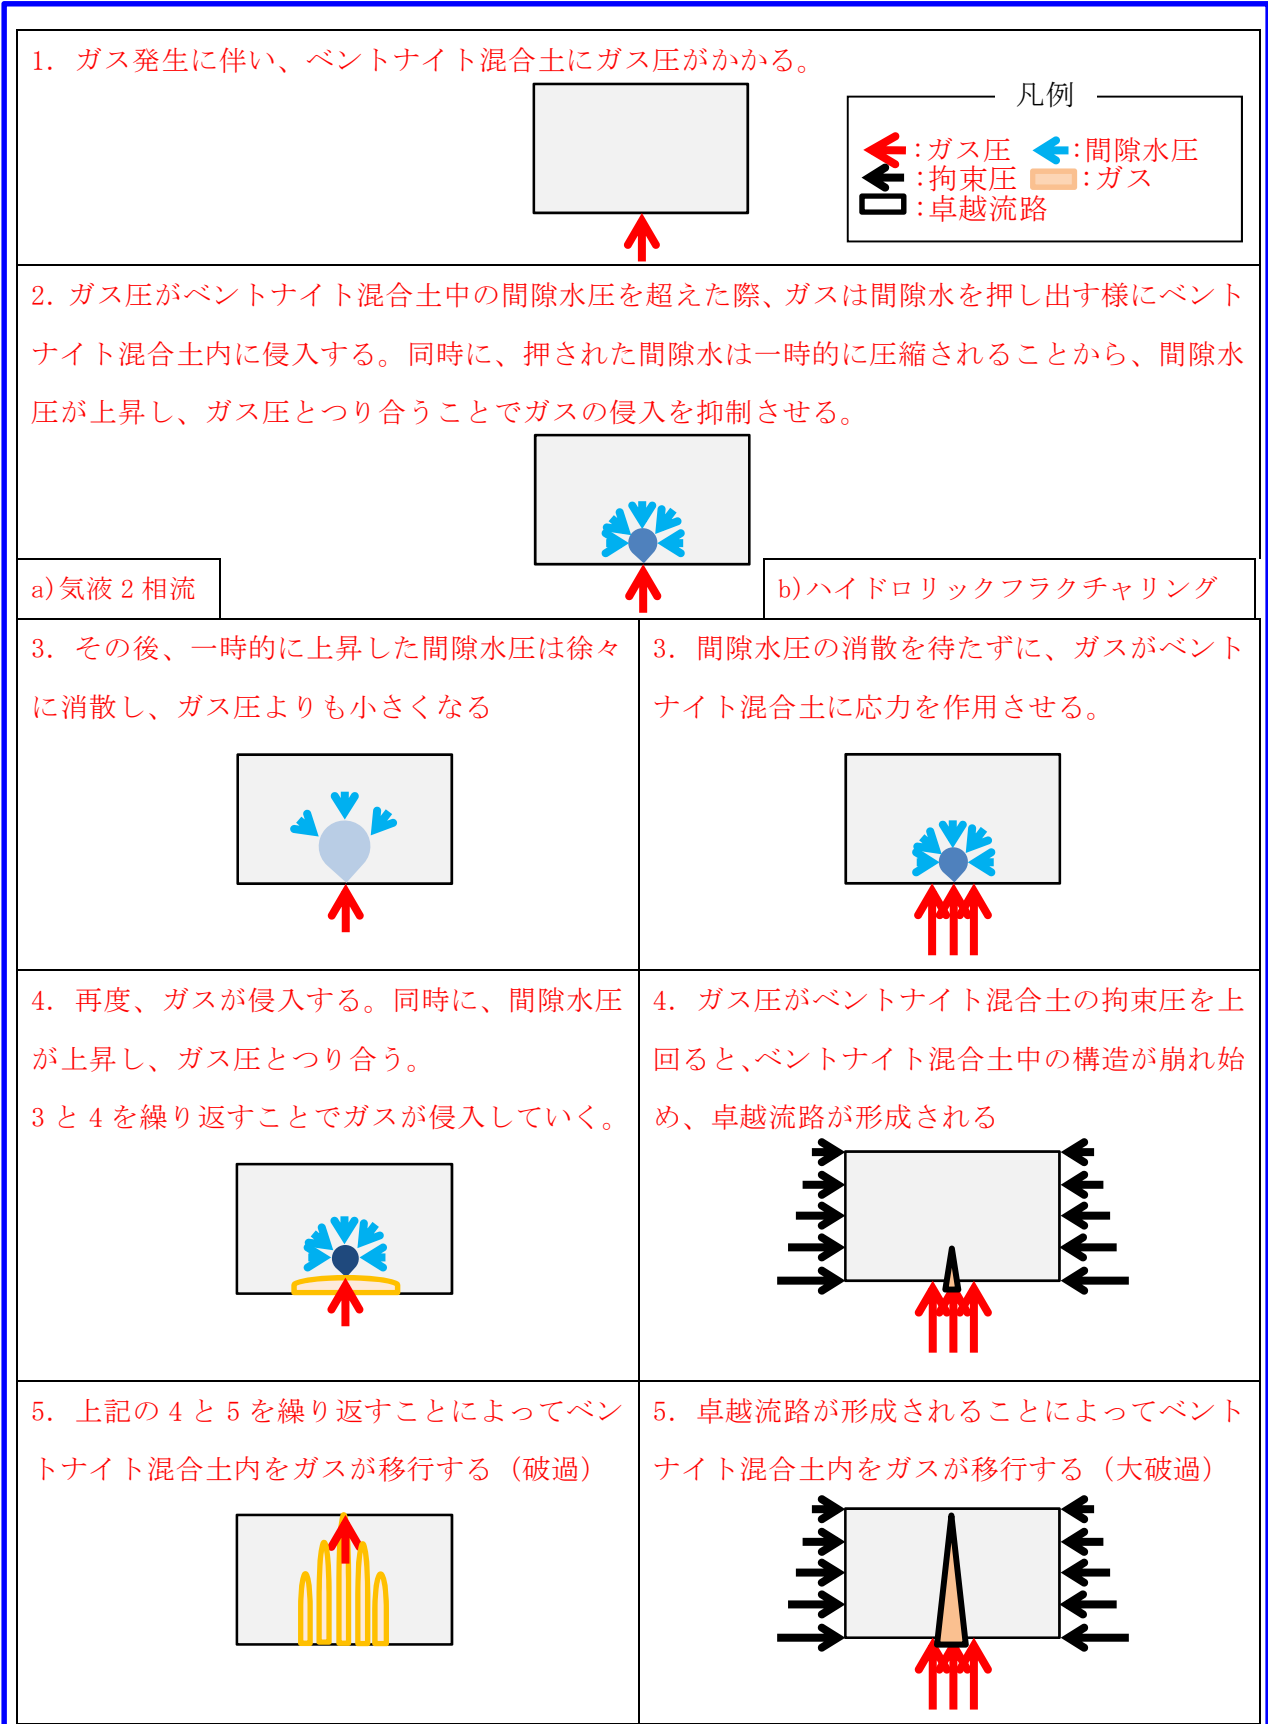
1. ガス発生に伴い、ベントナイト混合土にガス圧がかかる。

凡例
:ガス圧 :間隙水圧
:拘束圧 :ガス
:卓越流路

2. ガス圧がベントナイト混合土中の間隙水圧を超えた際、ガスは間隙水を押し出す様にベントナイト混合土内に侵入する。同時に、押された間隙水は一時的に圧縮されることから、間隙水圧が上昇し、ガス圧とつり合うことでガスの侵入を抑制させる。

a)気液 2 相流

b)ハイドロリックフラクチャリング

3. その後、一時的に上昇した間隙水圧は徐々に消散し、ガス圧よりも小さくなる

3. 間隙水圧の消散を待たずに、ガスがベントナイト混合土に応力を作用させる。

4. 再度、ガスが侵入する。同時に、間隙水圧が上昇し、ガス圧とつり合う。
3 と 4 を繰り返すことでガスが侵入していく。

4. ガス圧がベントナイト混合土の拘束圧を上回ると、ベントナイト混合土中の構造が崩れ始め、卓越流路が形成される

5. 上記の 4 と 5 を繰り返すことによってベントナイト混合土内をガスが移行する（破過）

5. 卓越流路が形成されることによってベントナイト混合土内をガスが移行する（大破過）